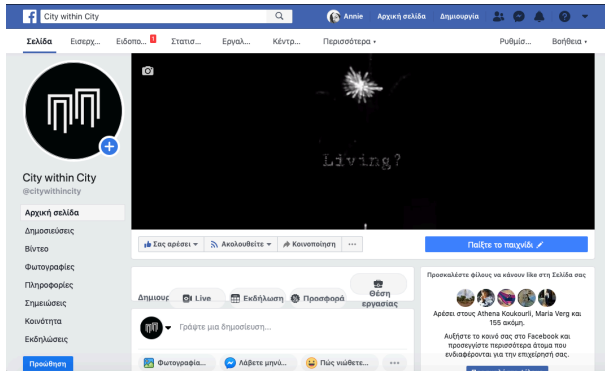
City within City
Annie Αρχική σελίδα Δημιουργία

Σελίδα Εισερχ... Ειδοπο... 1 Στατισ... Εργαλ... Κέντρ... Περισσότερα ▾ Ρυθμίσ... Βοήθεια ▾

Living?

City within City
@citywithincity

Αρχική σελίδα
Δημοσιεύσεις
Βίντεο
Φωτογραφίες
Πληροφορίες
Σημειώσεις
Κοινότητα
Εκδηλώσεις

Προώθηση

Σας αρέσει ▾ Ακολουθείτε ▾ Κοινοποίηση ...

Παίξτε το παιχνίδι

Δημοσι... Live Εκδήλωση Προσφορά Θέση εργασίας

Γράψτε μια δημοσίευση...

Φωτογραφία... Λάβετε μηνύ... Πώς νιώθετε... ...

Προσκαλέστε φίλους να κάνουν like στη Σελίδα σας

Αρέσει στους Athena Koukourli, Maria Verg και 155 ακόμη.

Αυξήστε το κοινό σας στο Facebook και προσεγγίστε περισσότερα άτομα που ενδιαφέρονται για την επιχείρησή σας.